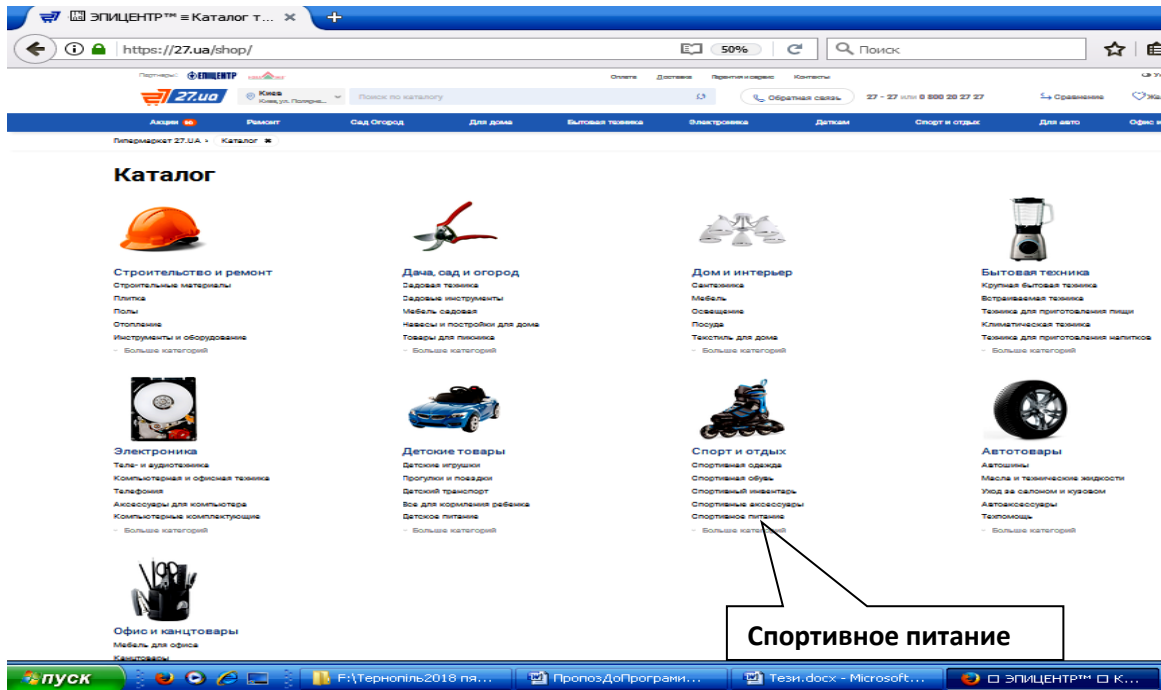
ЭПИЦЕНТР™ ≡ Каталог т... ×
https://27.ua/shop/
50%
Поиск

Партнеры: ЭПИЦЕНТР
Оплата Доставка Гарантия и сервис Контакты
27.ua
Киев Киев, ул. Полярна...
Поиск по каталогу
Обратная связь
27 - 27 или 0 800 20 27 27
Сравнение

Акции 56 | Ремонт | Сад Огород | Для дома | Бытовая техника | Электроника | Детям | Спорт и отдых | Для авто | Офис и

Гипермаркет 27.UA › Каталог ✖

Каталог

Строительство и ремонт
Строительные материалы
Плитка
Полы
Отопление
Инструменты и оборудование
Больше категорий

Дача, сад и огород
Садовая техника
Садовые инструменты
Мебель садовая
Навесы и постройки для дома
Товары для пикника
Больше категорий

Дом и интерьер
Сантехника
Мебель
Освещение
Посуда
Текстиль для дома
Больше категорий

Бытовая техника
Крупная бытовая техника
Встраиваемая техника
Техника для приготовления пищи
Климатическая техника
Техника для приготовления напитков
Больше категорий

Электроника
Теле- и аудиотехника
Компьютерная и офисная техника
Телефония
Аксессуары для компьютера
Компьютерные комплектующие
Больше категорий

Детские товары
Детские игрушки
Прогулки и поездки
Детский транспорт
Все для кормления ребенка
Детское питание
Больше категорий

Спорт и отдых
Спортивная одежда
Спортивная обувь
Спортивный инвентарь
Спортивные аксессуары
Спортивное питание
Больше категорий

Автотовары
Автошины
Масла и технические жидкости
Уход за салоном и кузовом
Автоаксессуары
Техпомощь
Больше категорий

Офис и канцтовары
Мебель для офиса
Канцтовары

Спортивное питание

пуск | F:\Тернопіль2018 пя... | ПропозДоПрограми... | Тези.docx - Microsoft... | ЭПИЦЕНТР™ К...